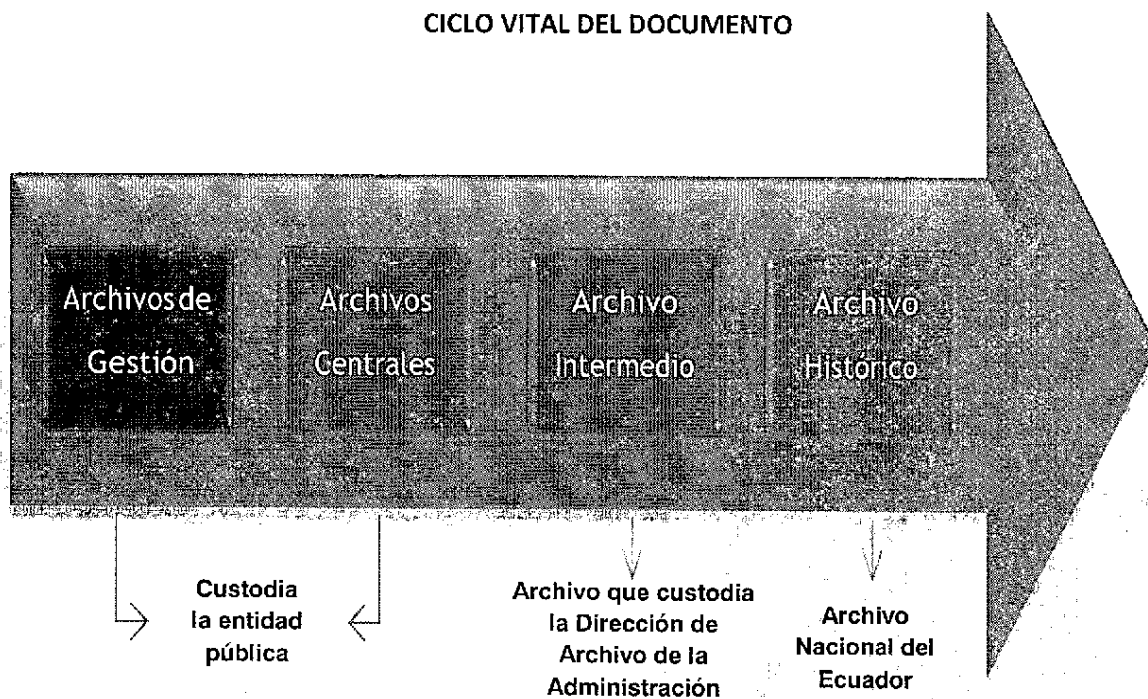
CICLO VITAL DEL DOCUMENTO

Archivos de Gestión

Archivos Centrales

Archivo Intermedio

Archivo Histórico

Custodia la entidad pública

Archivo que custodia la Dirección de Archivo de la Administración

Archivo Nacional del Ecuador